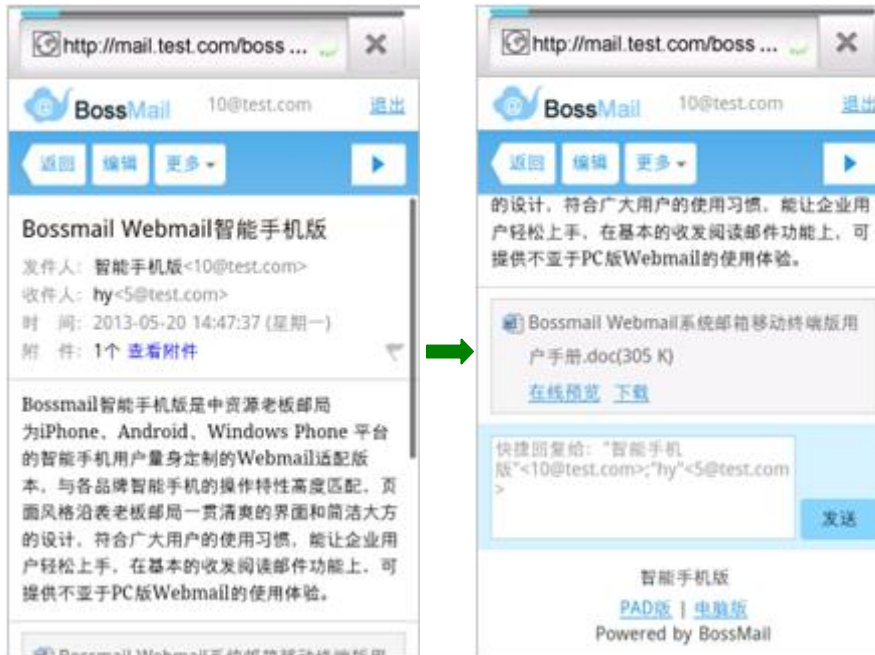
http://mail.test.com/boss ...

BossMail 10@test.com 退出

返回 编辑 更多

Bossmail Webmail智能手机版

发件人：智能手机版<10@test.com>
收件人：hy<5@test.com>
时 间：2013-05-20 14:47:37 (星期一)
附 件：1个 查看附件

Bossmail智能手机版是中资源老板邮局为iPhone、Android、Windows Phone 平台的智能手机用户量身定制的Webmail适配版本，与各品牌智能手机的操作特性高度匹配，页面风格沿袭老板邮局一贯清爽的界面和简洁大方的设计，符合广大用户的使用习惯，能让企业用户轻松上手，在基本的收发阅读邮件功能上，可提供不亚于PC版Webmail的使用体验。

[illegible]

http://mail.test.com/boss ...

BossMail 10@test.com 退出

返回 编辑 更多

的设计，符合广大用户的使用习惯，能让企业用户轻松上手，在基本的收发阅读邮件功能上，可提供不亚于PC版Webmail的使用体验。

Bossmail Webmail系统邮箱移动终端版用户手册.doc(305 K)

在线预览 下载

快捷回复给："智能手机版"<10@test.com>;"hy"<5@test.com>

发送

智能手机版

PAD版 | 电脑版

Powered by BossMail